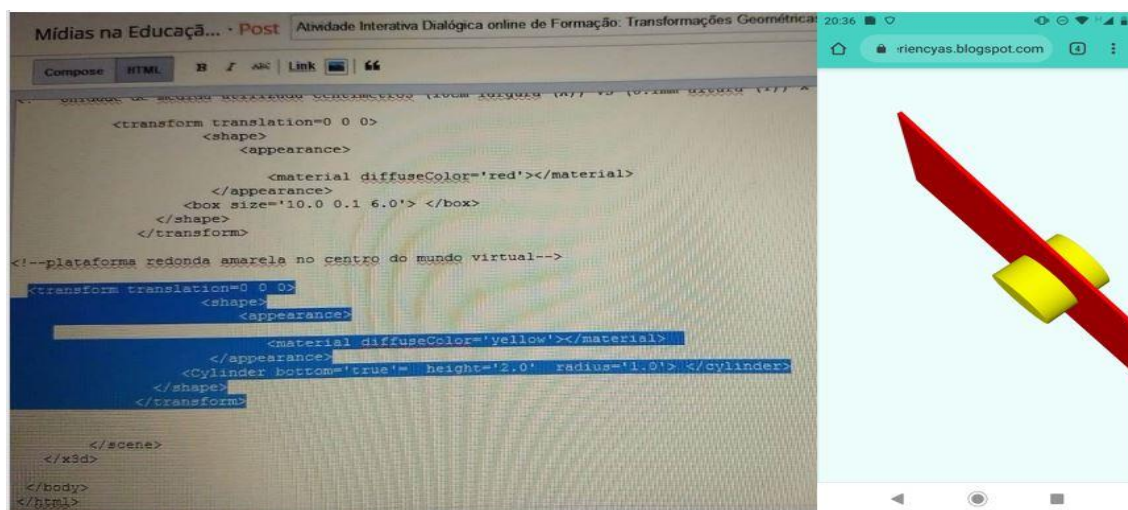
Mídias na Educaçã... · Post Atividade Interativa Dialógica online de Formação: Transformações Geométricas

Compose HTML B I ABC Link 66

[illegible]

<transform translation=0 0 0>
<shape>
<appearance>

<material diffuseColor='red'></material>
</appearance>
<box size='10.0 0.1 6.0'> </box>
</shape>
</transform>

<!--plataforma redonda amarela no centro do mundo virtual-->

<transform translation=0 0 0>
<shape>
<appearance>

<material diffuseColor='yellow'></material>
</appearance>
<Cylinder bottom='true'= height='2.0' radius='1.0'> </cylinder>
</shape>
</transform>

</scene>
</x3d>

</body>
</html>

20:36

riencyas.blogspot.com 4